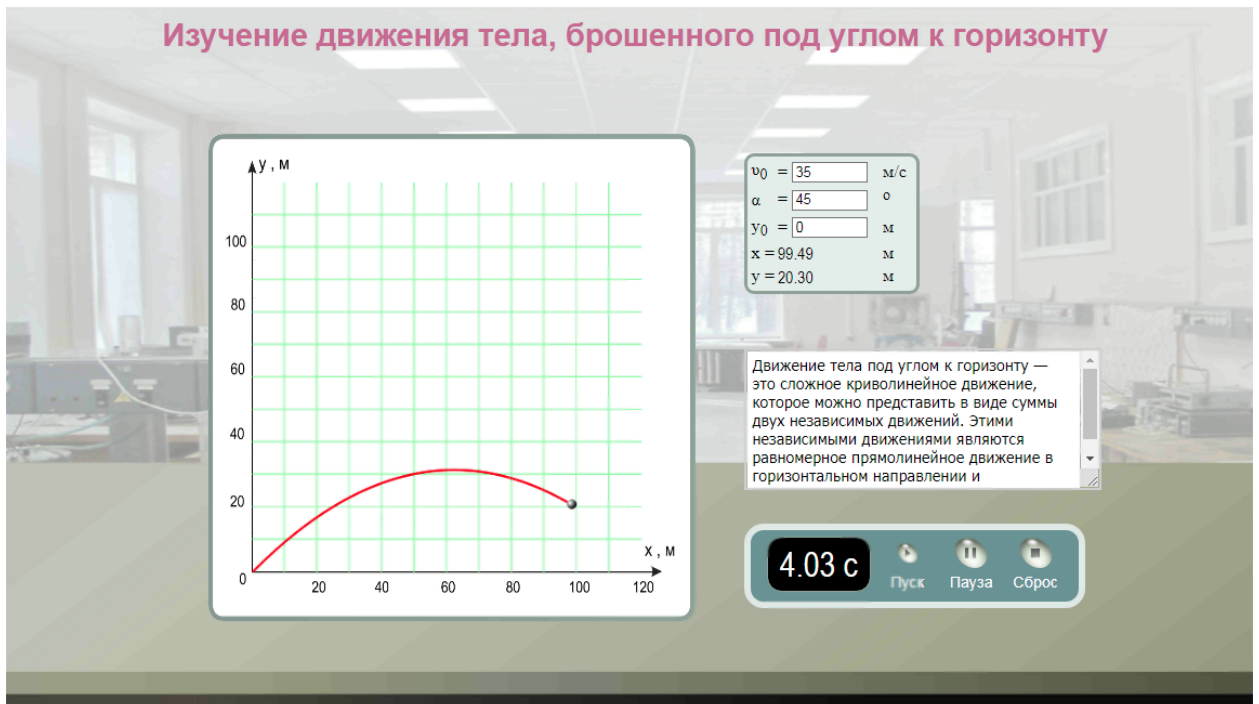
Изучение движения тела, брошенного под углом к горизонту

y , м

100

80

60

40

20

0

20 40 60 80 100 120

x , м

$\upsilon_0$ = 35 м/с
$\alpha$ = 45 о
$y_0$ = 0 м
x = 99.49 м
y = 20.30 м

Движение тела под углом к горизонту — это сложное криволинейное движение, которое можно представить в виде суммы двух независимых движений. Этими независимыми движениями являются равномерное прямолинейное движение в горизонтальном направлении и

4.03 с

Пуск Пауза Сброс